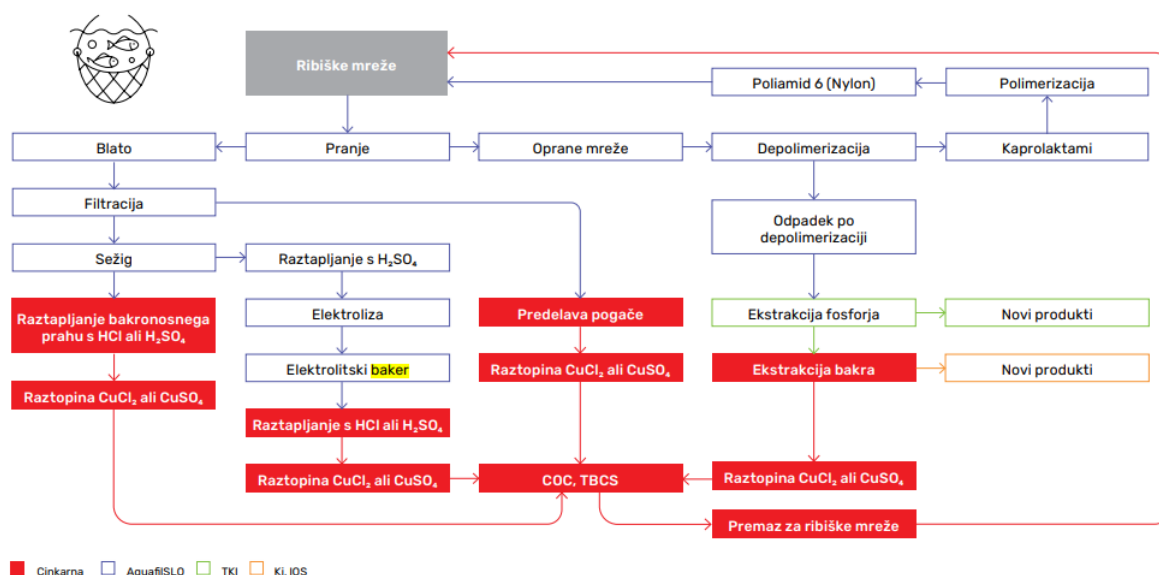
Ribiške mreže

Poliamid 6 (Nylon)

Polimerizacija

Blato

Pranje

Oprane mreže

Depolimerizacija

Kaprolaktami

Filtracija

Odpadek po depolimerizaciji

Sežig

Raztapljanje s $H_2SO_4$

Raztapljanje bakronosnega prahu s HCl ali $H_2SO_4$

Elektroliza

Predelava pogače

Ekstrakcija fosforja

Novi produkti

Elektrolitski baker

Raztopina $CuCl_2$ ali $CuSO_4$

Ekstrakcija bakra

Novi produkti

Raztopina $CuCl_2$ ali $CuSO_4$

Raztapljanje s HCl ali $H_2SO_4$

Raztopina $CuCl_2$ ali $CuSO_4$

COC, TBCS

Raztopina $CuCl_2$ ali $CuSO_4$

Premaz za ribiške mreže

Cinkarna AquafilSLO TKI Ki. IOS